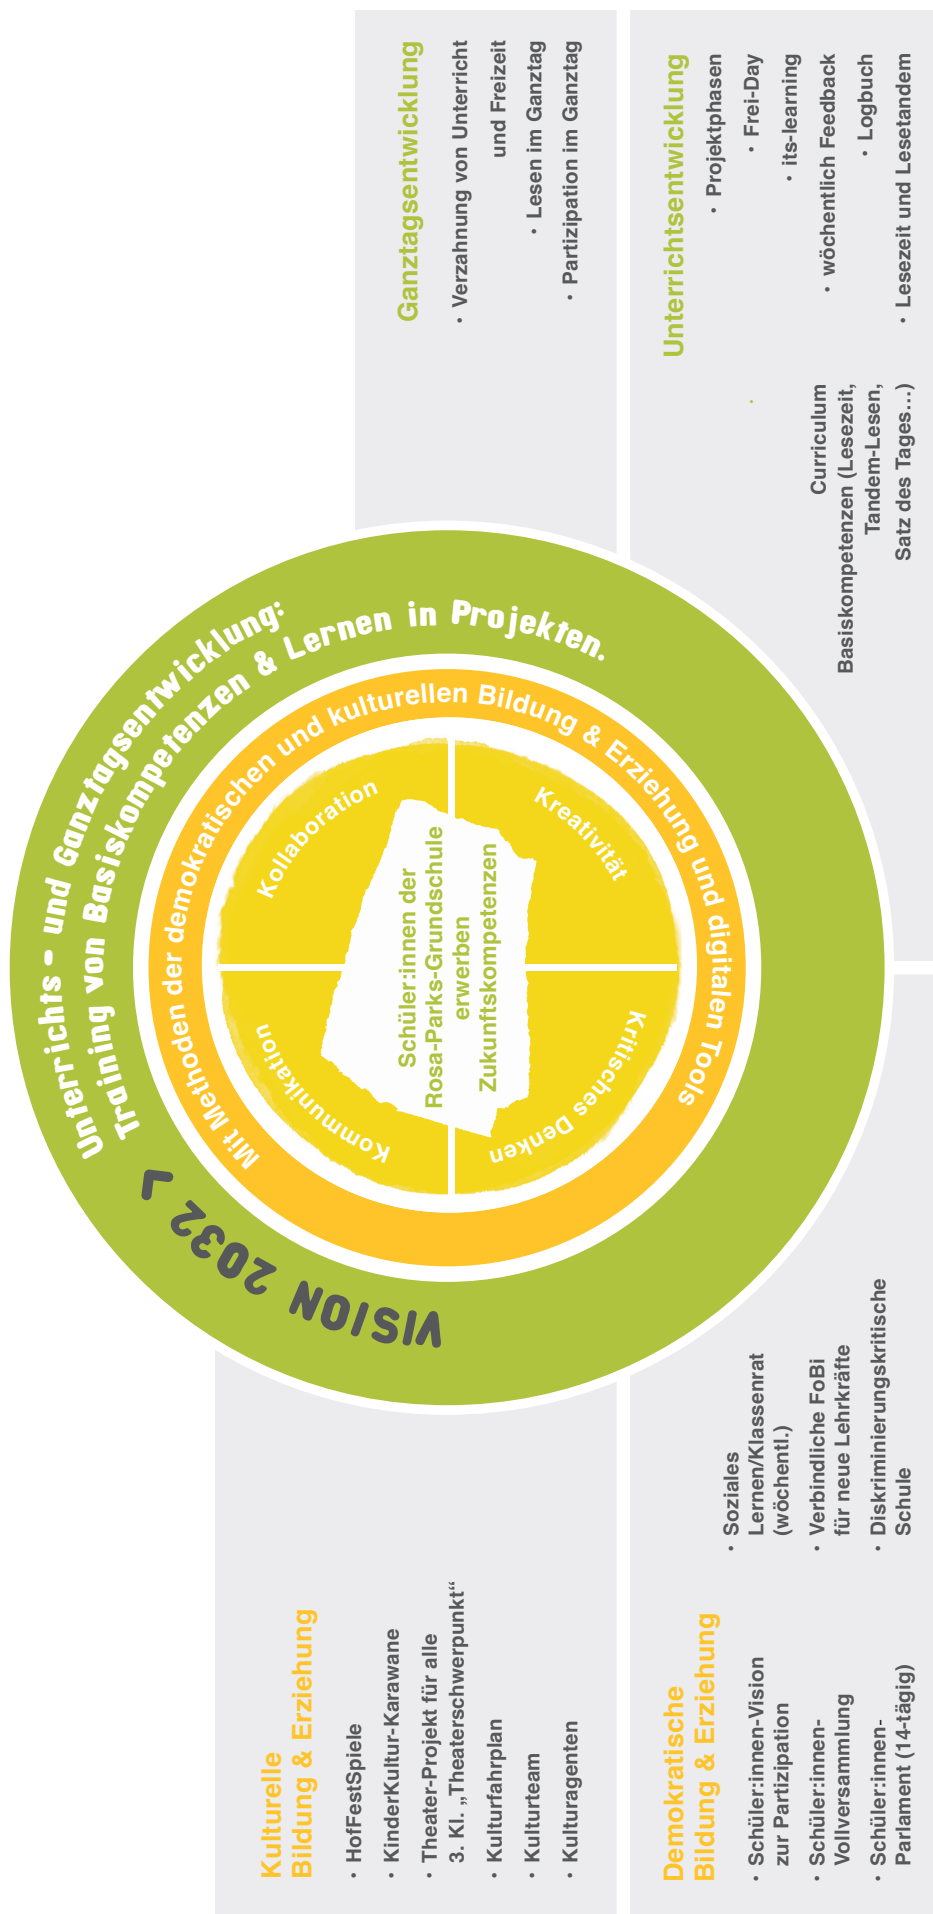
Ganztagsentwicklung

· Verzahnung von Unterricht und Freizeit
· Lesen im Ganztag
· Partizipation im Ganztag

Unterrichtsentwicklung

· Projektphasen
· Frei-Day
· its-learning
· wöchentlich Feedback
· Logbuch
· Lesezeit und Lesetandem

Curriculum Basiskompetenzen (Lesezeit, Tandem-Lesen, Satz des Tages...)

Unterrichts - und Ganztagsentwicklung: Training von Basiskompetenzen & Lernen in Projekten.

Mit Methoden der demokratischen und kulturellen Bildung & Erziehung und digitalen Tools

Kollaboration

Kreativität

Kommunikation

Kritisches Denken

Schüler:innen der Rosa-Parks-Grundschule erwerben Zukunftskompetenzen

VISION 2032 >

Kulturelle Bildung & Erziehung

· HofFestSpiele
· KinderKultur-Karawane
· Theater-Projekt für alle 3. Kl. „Theaterschwerpunkt“
· Kulturfahrplan
· Kulturteam
· Kulturagenten

Demokratische Bildung & Erziehung

· Schüler:innen-Vision zur Partizipation
· Schüler:innen-Vollversammlung
· Schüler:innen-Parlament (14-tägig)
· Soziales Lernen/Klassenrat (wöchentl.)
· Verbindliche FoBi für neue Lehrkräfte
· Diskriminierungskritische Schule